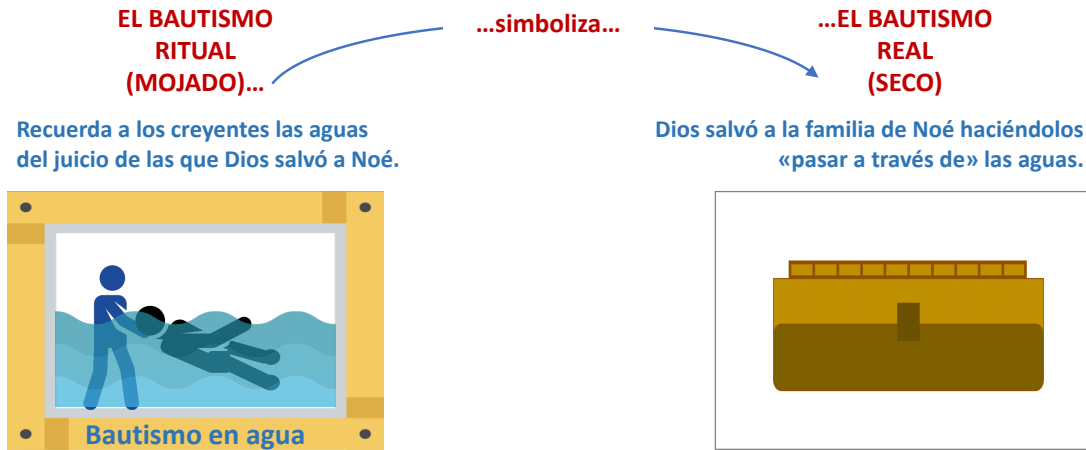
EL BAUTISMO RITUAL (MOJADO)…

…simboliza…

…EL BAUTISMO REAL (SECO)

Recuerda a los creyentes las aguas del juicio de las que Dios salvó a Noé.

Dios salvó a la familia de Noé haciéndolos «pasar a través de» las aguas.

Bautismo en agua